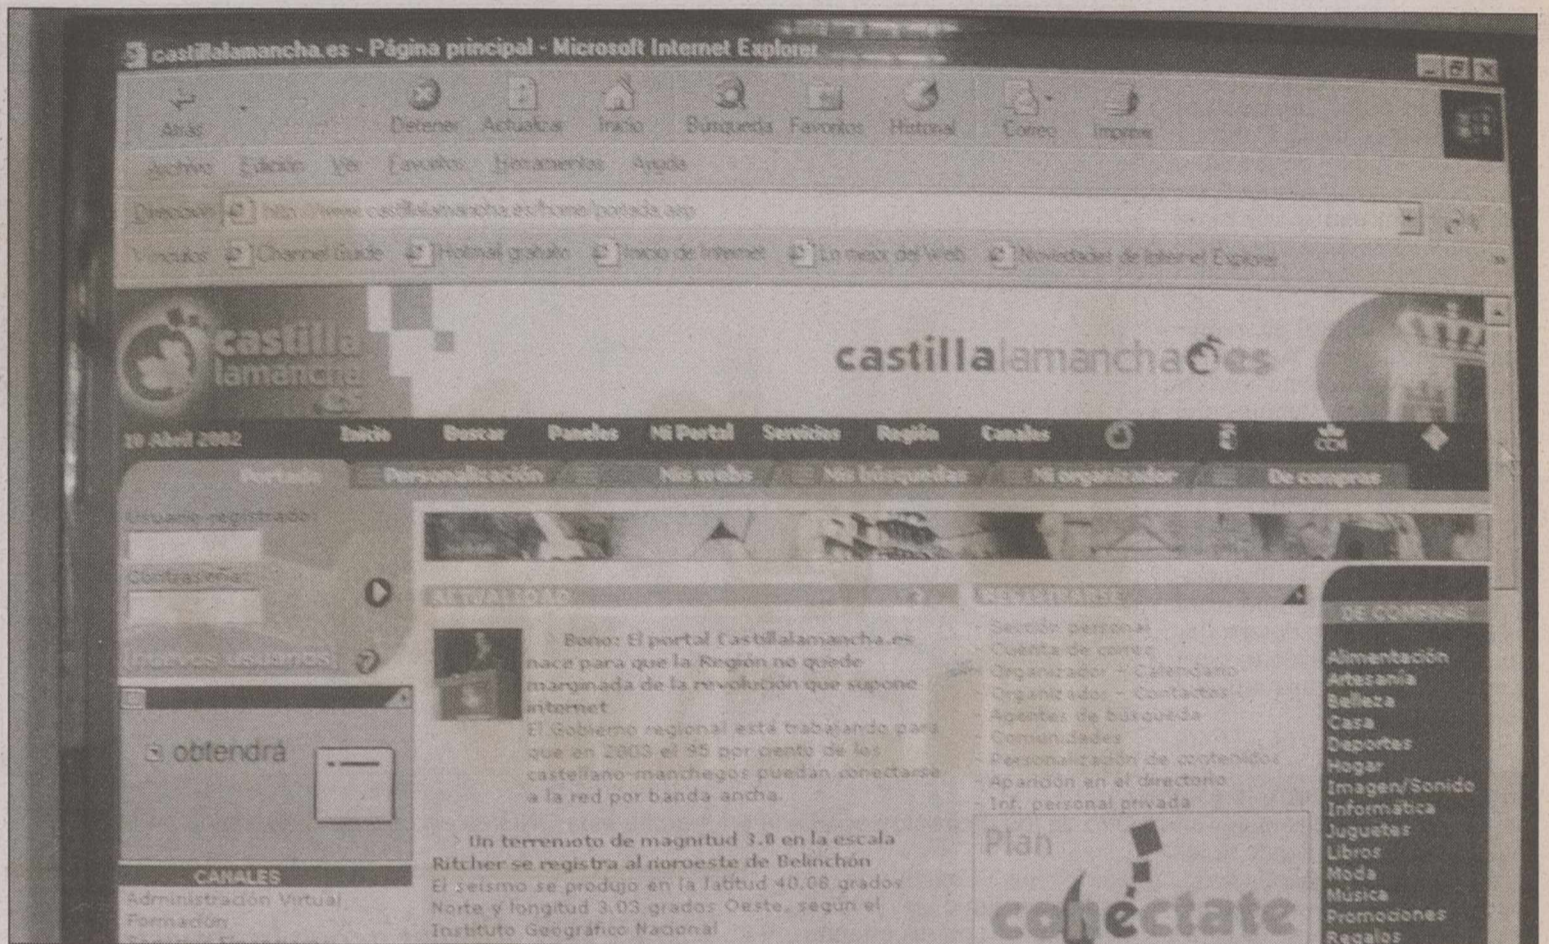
castillalamancha.es - Página principal - Microsoft Internet Explorer

Atrás Detener Actualizar Inicio Búsqueda Favoritos Historial Correo Imprimir

Archivo Edición Ver Favoritos Herramientas Ayuda

Dirección http://www.castillalamancha.es/home/portada.asp

Vínculos Channel Guide Hotmail gratuito Inicio de Internet Lo mejor del Web Novedades de Internet Explorer

castilla lamancha .es

castillalamancha.es

19 Abril 2002 Inicio Buscar Paneles Mi Portal Servicios Región Canales

Portada Personalización Mis webs Mis búsquedas Mi organizador De compras

Usuario registrado:

Contraseña:

(nuevos usuarios)

obtendrá

CANALES

Administración Virtual

Formación

ACTUALIDAD

Bono: El portal Castillalamancha.es nace para que la Región no quede marginada de la revolución que supone internet

El Gobierno regional está trabajando para que en 2003 el 95 por ciento de los castellano-manchegos puedan conectarse a la red por banda ancha.

Un terremoto de magnitud 3.8 en la escala Ritcher se registra al noroeste de Belinchón

El seísmo se produjo en la latitud 40.08 grados Norte y longitud 3.03 grados Oeste, según el Instituto Geográfico Nacional

REGISTRARSE

- Sección personal
- Cuenta de correo
- Organizador - Calendario
- Organizador - Contactos
- Agentes de búsqueda
- Comunidades
- Personalización de contenidos
- Aparición en el directorio
- Inf. personal privada

Plan conéctate

DE COMPRAS

Alimentación
Artesanía
Belleza
Casa
Deportes
Hogar
Imagen/Sonido
Informática
Juguetes
Libros
Moda
Música
Promociones
Regalos